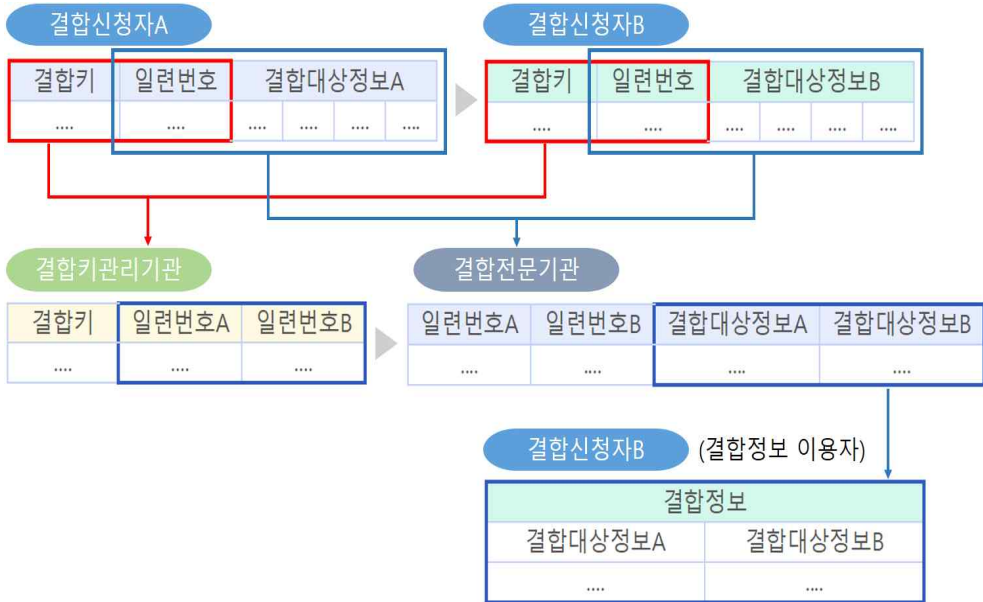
결합신청자A

| 결합키 | 일련번호 | 결합대상정보A | | | |
|---|---|---|---|---|---|
| .... | .... | .... | .... | .... | .... |

결합신청자B

| 결합키 | 일련번호 | 결합대상정보B | | | |
|---|---|---|---|---|---|
| .... | .... | .... | .... | .... | .... |

결합키관리기관

| 결합키 | 일련번호A | 일련번호B |
|---|---|---|
| .... | .... | .... |

결합전문기관

| 일련번호A | 일련번호B | 결합대상정보A | 결합대상정보B |
|---|---|---|---|
| .... | .... | .... | .... |

결합신청자B (결합정보 이용자)

| 결합정보 | |
|---|---|
| 결합대상정보A | 결합대상정보B |
| .... | .... |